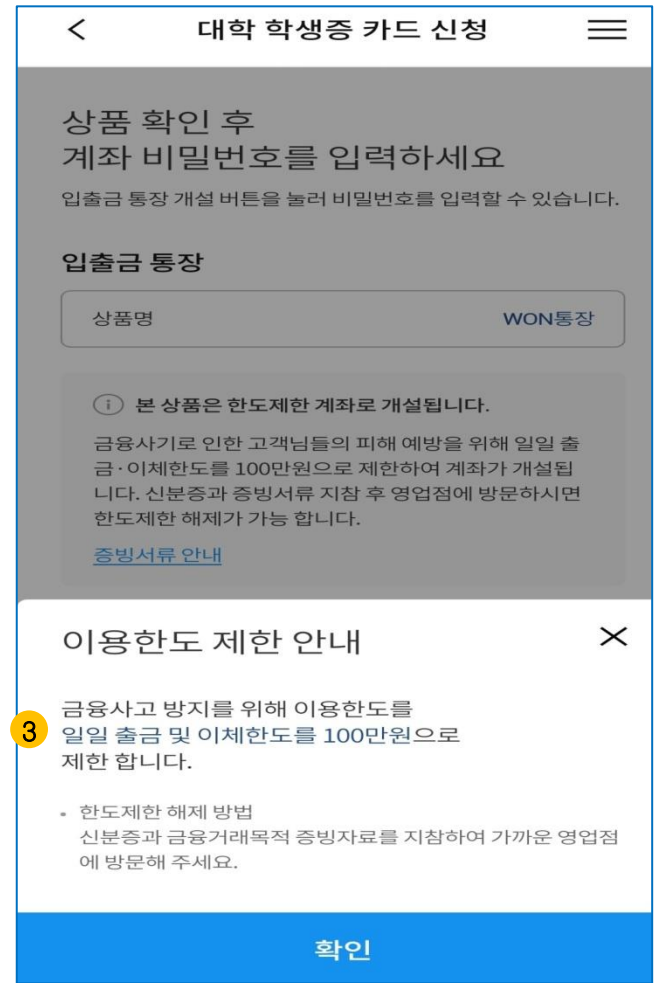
< 대학 학생증 카드 신청

상품 확인 후
계좌 비밀번호를 입력하세요

입출금 통장 개설 버튼을 눌러 비밀번호를 입력할 수 있습니다.

입출금 통장

상품명 WON통장

ⓘ 본 상품은 한도제한 계좌로 개설됩니다.

금융사기로 인한 고객님들의 피해 예방을 위해 일일 출금·이체한도를 100만원으로 제한하여 계좌가 개설됩니다. 신분증과 증빙서류 지참 후 영업점에 방문하시면 한도제한 해제가 가능 합니다.

증빙서류 안내

이용한도 제한 안내 ✕

3

금융사고 방지를 위해 이용한도를 일일 출금 및 이체한도를 100만원으로 제한 합니다.

• 한도제한 해제 방법
신분증과 금융거래목적 증빙자료를 지참하여 가까운 영업점에 방문해 주세요.

확인